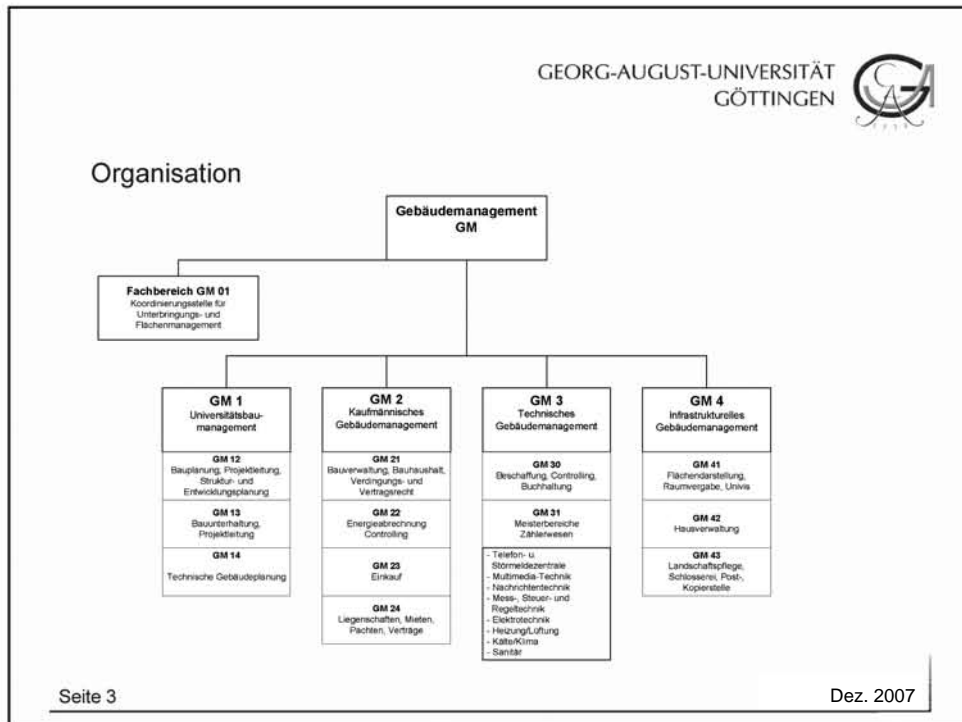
GEORG-AUGUST-UNIVERSITÄT GÖTTINGEN

Organisation

Gebäudemanagement GM

Fachbereich GM 01
Koordinierungsstelle für Unterbringungs- und Flächenmanagement

GM 1
Universitätsbaumanagement

GM 12
Bauplanung, Projektleitung, Struktur- und Entwicklungsplanung

GM 13
Bauunterhaltung, Projektleitung

GM 14
Technische Gebäudeplanung

GM 2
Kaufmännisches Gebäudemanagement

GM 21
Bauverwaltung, Bauhaushalt, Verdingungs- und Vertragsrecht

GM 22
Energieabrechnung Controlling

GM 23
Einkauf

GM 24
Liegenschaften, Mieten, Pachten, Verträge

GM 3
Technisches Gebäudemanagement

GM 30
Beschaffung, Controlling, Buchhaltung

GM 31
Meisterbereiche Zählerwesen

- Telefon- u. Störmeldezentrale
- Multimedia-Technik
- Nachrichtentechnik
- Mess-, Steuer- und Regeltechnik
- Elektrotechnik
- Heizung/Lüftung
- Kälte/Klima
- Sanitär

GM 4
Infrastrukturelles Gebäudemanagement

GM 41
Flächendarstellung, Raumvergabe, Univis

GM 42
Hausverwaltung

GM 43
Landschaftspflege, Schlosserei, Post-, Kopierstelle

Seite 3

Dez. 2007